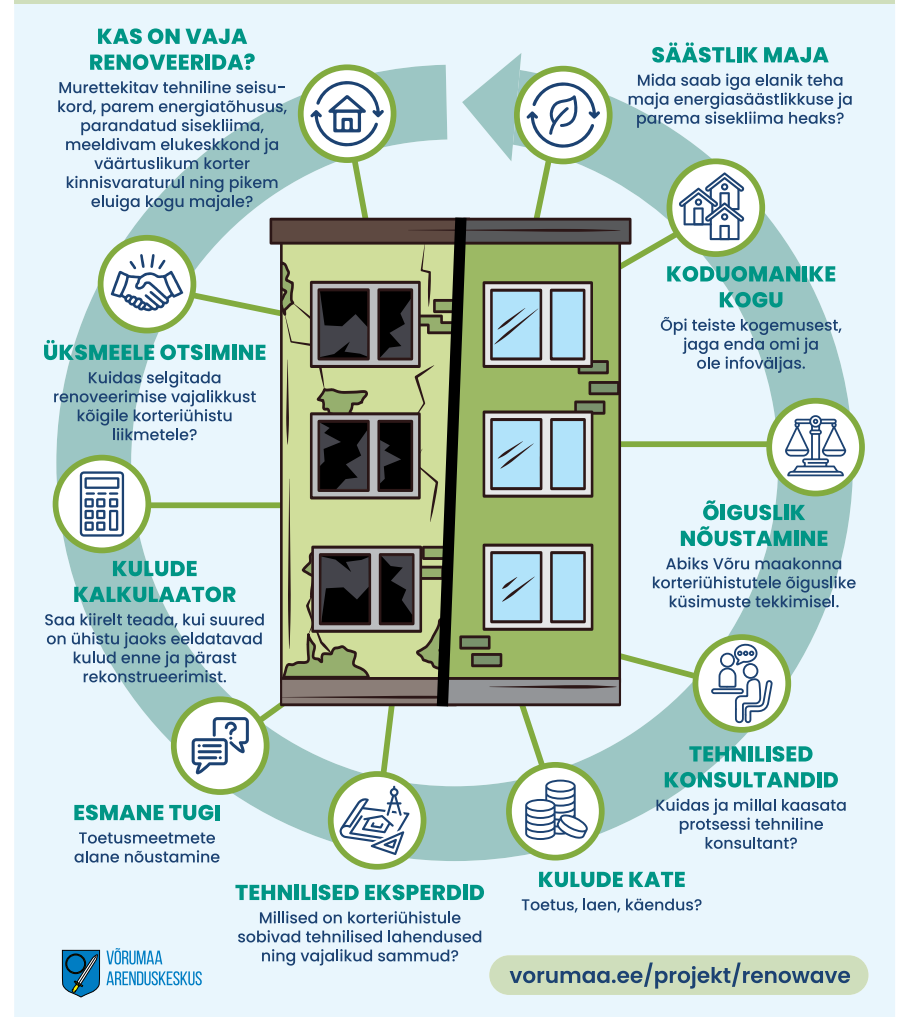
KAS ON VAJA RENOVEERIDA?

Murettekitav tehniline seisukord, parem energiatõhusus, parandatud sisekliima, meeldivam elukeskkond ja väärtuslikum korter kinnisvaraturul ning pikem eluiga kogu majale?

SÄÄSTLIK MAJA

Mida saab iga elanik teha maja energiasäästlikkuse ja parema sisekliima heaks?

KODUOMANIKE KOGU

Õpi teiste kogemusest, jaga enda omi ja ole infoväljas.

ÜKSMEELE OTSIMINE

Kuidas selgitada renoveerimise vajalikkust kõigile korteriühistu liikmetele?

ÕIGUSLIK NÕUSTAMINE

Abiks Võru maakonna korteriühistutele õiguslike küsimuste tekkimisel.

KULUDE KALKULAATOR

Saa kiirelt teada, kui suured on ühistu jaoks eeldatavad kulud enne ja pärast rekonstrueerimist.

TEHNILISED KONSULTANDID

Kuidas ja millal kaasata protsessi tehniline konsultant?

ESMANE TUGI

Toetusmeetmete alane nõustamine

TEHNILISED EKSPERDID

Millised on korteriühistule sobivad tehnilised lahendused ning vajalikud sammud?

KULUDE KATE

Toetus, laen, käendus?

VÕRUMAA ARENDUSKESKUS

vorumaa.ee/projekt/renowave